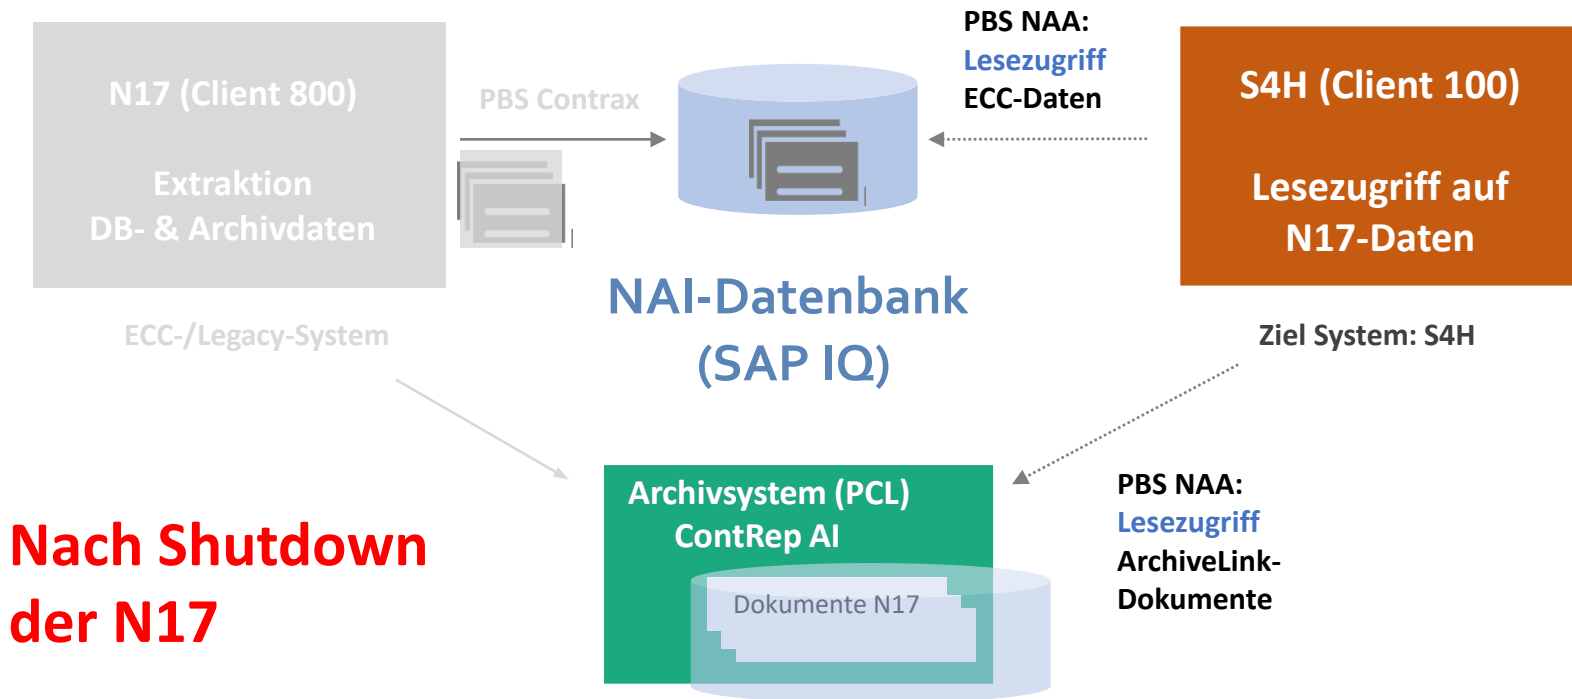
N17 (Client 800)

Extraktion
DB- & Archivdaten

ECC-/Legacy-System

PBS Contrax

NAI-Datenbank
(SAP IQ)

PBS NAA:
Lesezugriff
ECC-Daten

S4H (Client 100)

Lesezugriff auf
N17-Daten

Ziel System: S4H

Nach Shutdown
der N17

Archivsystem (PCL)
ContRep AI

Dokumente N17

PBS NAA:
Lesezugriff
ArchiveLink-
Dokumente